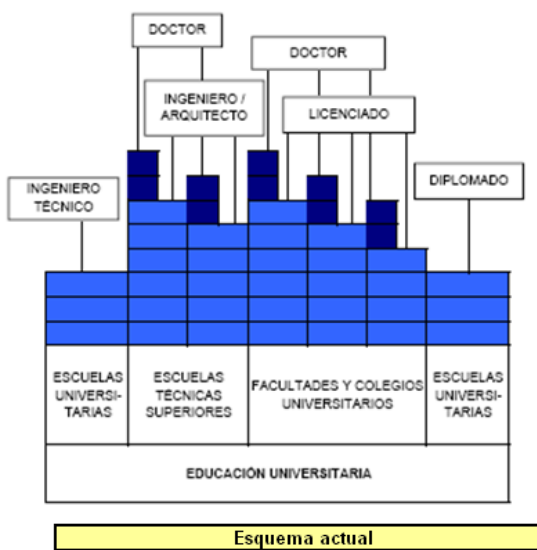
DOCTOR

DOCTOR

INGENIERO / ARQUITECTO

LICENCIADO

INGENIERO TÉCNICO

DIPLOMADO

ESCUELAS UNIVERSITARIAS

ESCUELAS TÉCNICAS SUPERIORES

FACULTADES Y COLEGIOS UNIVERSITARIOS

ESCUELAS UNIVERSITARIAS

EDUCACIÓN UNIVERSITARIA

Esquema actual